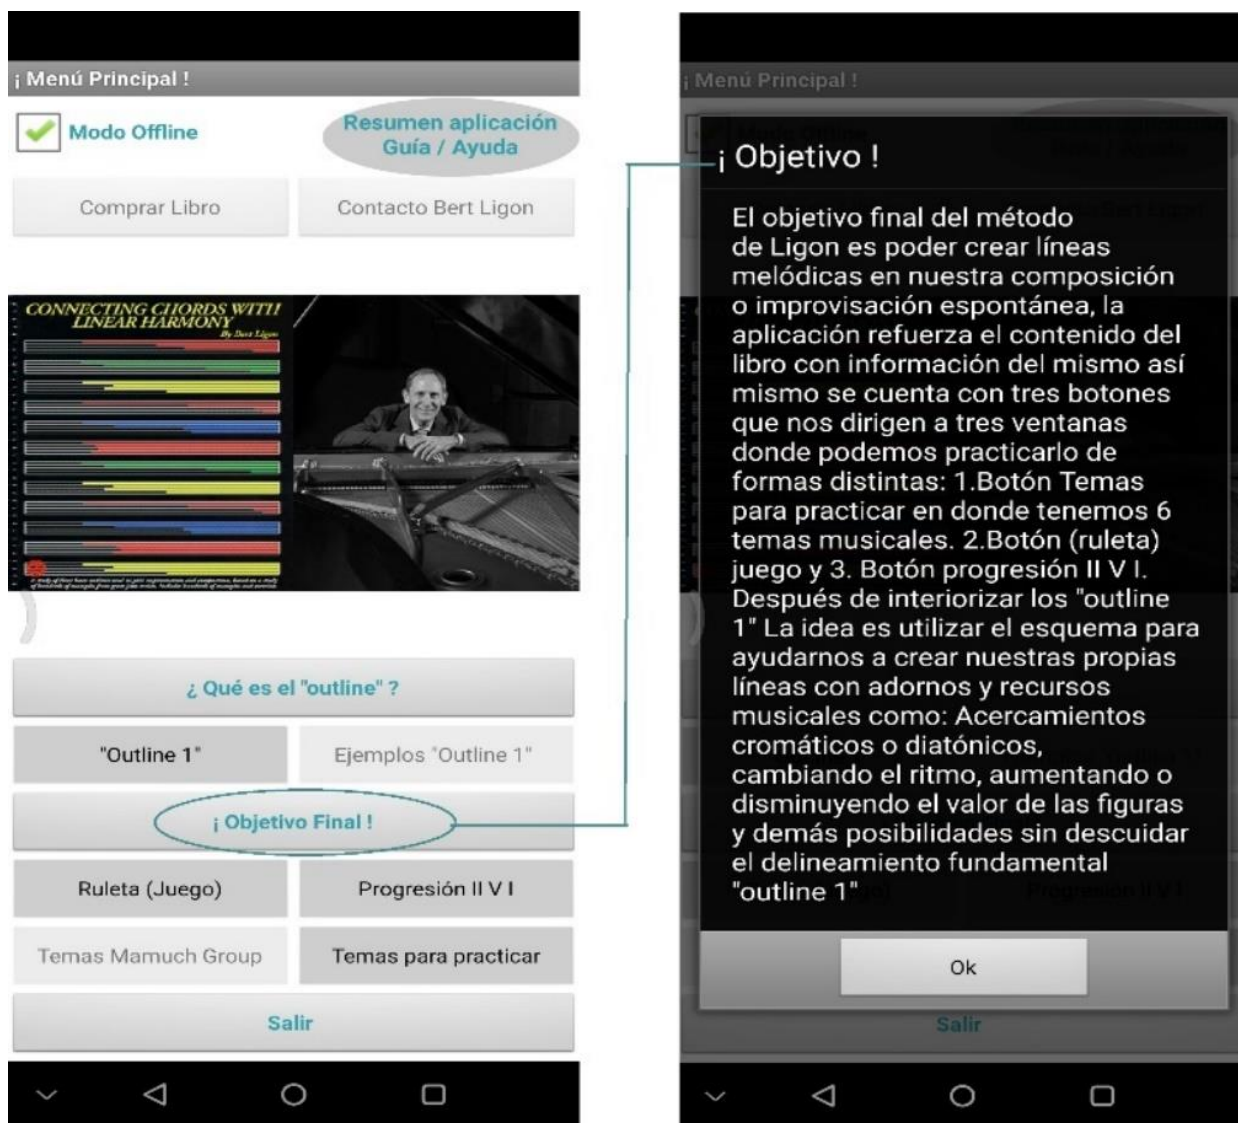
¡ Menú Principal !

Modo Offline

Resumen aplicación
Guía / Ayuda

Comprar Libro

Contacto Bert Ligon

CONNECTING CHORDS WITH LINEAR HARMONY
By Bert Ligon

¿ Qué es el "outline" ?

"Outline 1"

Ejemplos "Outline 1"

¡ Objetivo Final !

Ruleta (Juego)

Progresión II V I

Temas Mamuch Group

Temas para practicar

Salir

¡ Menú Principal !

¡ Objetivo !

El objetivo final del método de Ligon es poder crear líneas melódicas en nuestra composición o improvisación espontánea, la aplicación refuerza el contenido del libro con información del mismo así mismo se cuenta con tres botones que nos dirigen a tres ventanas donde podemos practicarlo de formas distintas: 1.Botón Temas para practicar en donde tenemos 6 temas musicales. 2.Botón (ruleta) juego y 3. Botón progresión II V I. Después de interiorizar los "outline 1" La idea es utilizar el esquema para ayudarnos a crear nuestras propias líneas con adornos y recursos musicales como: Acercamientos cromáticos o diatónicos, cambiando el ritmo, aumentando o disminuyendo el valor de las figuras y demás posibilidades sin descuidar el delineamiento fundamental "outline 1"

Ok

Salir